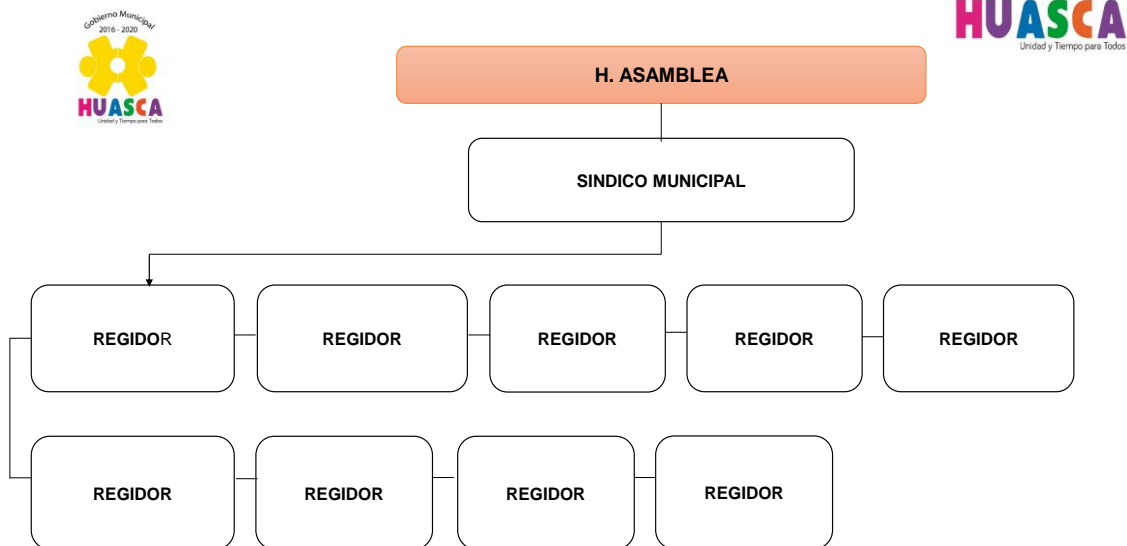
Gobierno Municipal
2016 - 2020
HUASCA
Unidad y Tiempo para Todos

HUASCA
Unidad y Tiempo para Todos

H. ASAMBLEA

SINDICO MUNICIPAL

REGIDOR

REGIDOR

REGIDOR

REGIDOR

REGIDOR

REGIDOR

REGIDOR

REGIDOR

REGIDOR